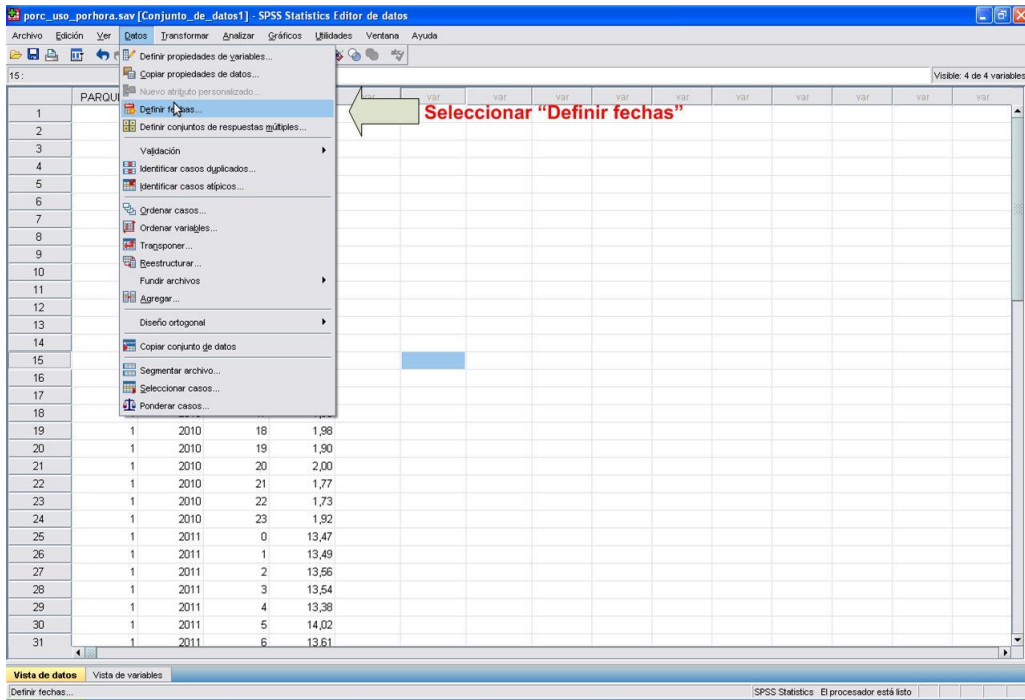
porc_uso_porhora.sav [Conjunto_de_datos1] - SPSS Statistics Editor de datos

Archivo Edición Ver Datos Transformar Analizar Gráficos Utilidades Ventana Ayuda

15 :

Visible: 4 de 4 variables

PARQU

Definir propiedades de variables...
Copiar propiedades de datos...
Nuevo atributo personalizado...
Definir fechas...
Definir conjuntos de respuestas múltiples...
Validación
Identificar casos duplicados...
Identificar casos atípicos...
Ordenar casos...
Ordenar variables...
Trasponer...
Reestructurar...
Fundir archivos
Agregar...
Diseño ortogonal
Copiar conjunto de datos
Segmentar archivo...
Seleccionar casos...
Ponderar casos...

var var var var var var var var var var var

Seleccionar "Definir fechas"

| | PARQU | | | |
|---|---|---|---|---|
| 1 | | | | |
| 2 | | | | |
| 3 | | | | |
| 4 | | | | |
| 5 | | | | |
| 6 | | | | |
| 7 | | | | |
| 8 | | | | |
| 9 | | | | |
| 10 | | | | |
| 11 | | | | |
| 12 | | | | |
| 13 | | | | |
| 14 | | | | |
| 15 | | | | |
| 16 | | | | |
| 17 | | | | |
| 18 | | | | |
| 19 | 1 | 2010 | 18 | 1,98 |
| 20 | 1 | 2010 | 19 | 1,90 |
| 21 | 1 | 2010 | 20 | 2,00 |
| 22 | 1 | 2010 | 21 | 1,77 |
| 23 | 1 | 2010 | 22 | 1,73 |
| 24 | 1 | 2010 | 23 | 1,92 |
| 25 | 1 | 2011 | 0 | 13,47 |
| 26 | 1 | 2011 | 1 | 13,49 |
| 27 | 1 | 2011 | 2 | 13,56 |
| 28 | 1 | 2011 | 3 | 13,54 |
| 29 | 1 | 2011 | 4 | 13,38 |
| 30 | 1 | 2011 | 5 | 14,02 |
| 31 | 1 | 2011 | 6 | 13,61 |

Vista de datos Vista de variables

Definir fechas...

SPSS Statistics El procesador está listo